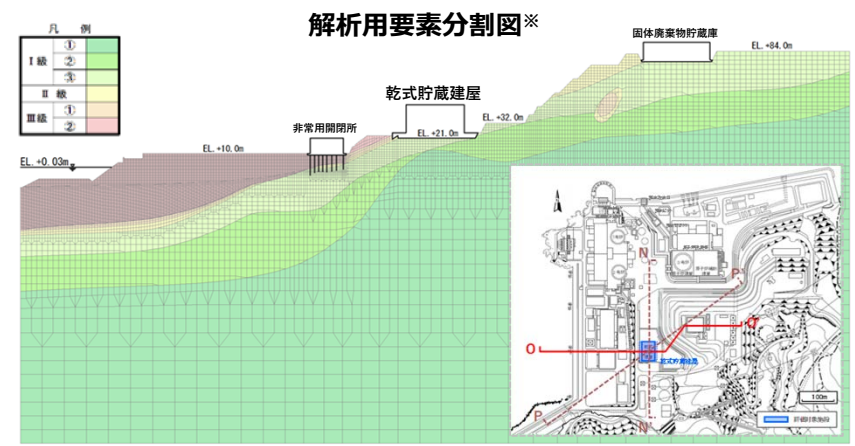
解析用要素分割図※

| 凡 | 例 | |
|---|---|---|
| Ⅰ級 | ① | |
| | ② | |
| | ③ | |
| Ⅱ 級 | | |
| Ⅲ級 | ① | |
| | ② | |

固体廃棄物貯蔵庫

EL. +84.0m

乾式貯蔵建屋

EL. +32.0m

EL. +21.0m

非常用開閉所

EL. +10.0m

EL. +0.03m

N

P

O

O'

P'

N'

乾式貯蔵建屋

100m

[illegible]